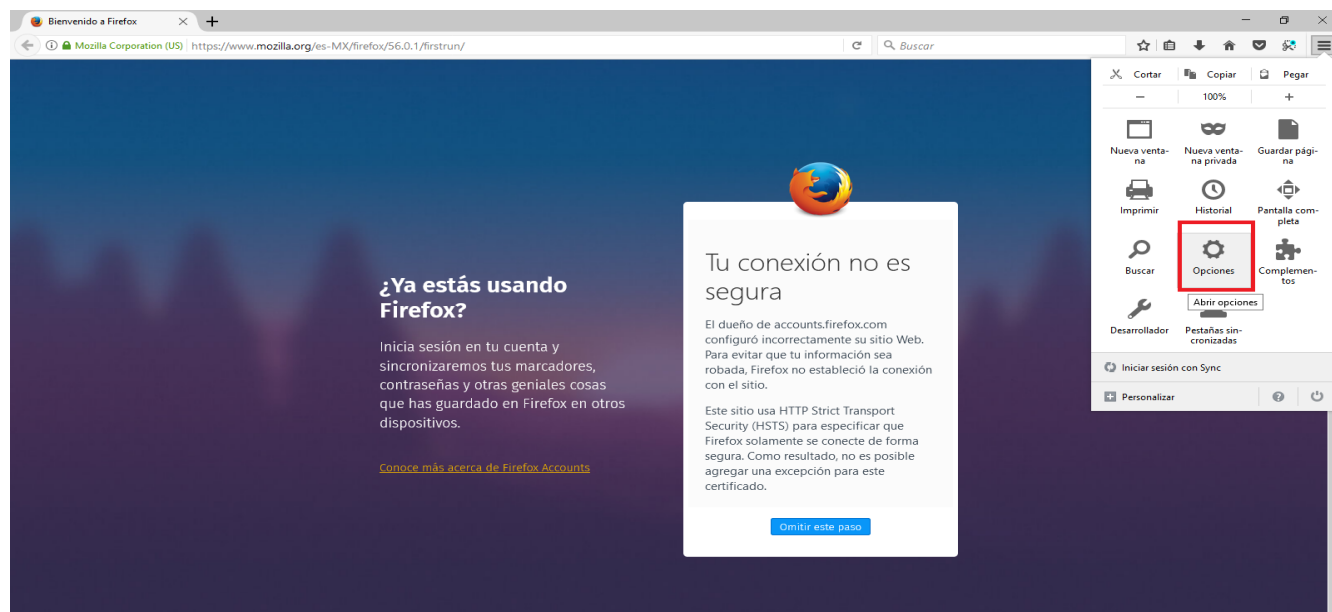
Bienvenido a Firefox

Mozilla Corporation (US) https://www.mozilla.org/es-MX/firefox/56.0.1/firstrun/

Buscar

Cortar Copiar Pegar

− 100% +

Nueva ventana

Nueva ventana privada

Guardar página

Imprimir

Historial

Pantalla completa

Buscar

Opciones

Complementos

Abrir opciones

Desarrollador

Pestañas sincronizadas

Iniciar sesión con Sync

Personalizar

¿Ya estás usando Firefox?

Inicia sesión en tu cuenta y sincronizaremos tus marcadores, contraseñas y otras geniales cosas que has guardado en Firefox en otros dispositivos.

Conoce más acerca de Firefox Accounts

Tu conexión no es segura

El dueño de accounts.firefox.com configuró incorrectamente su sitio Web. Para evitar que tu información sea robada, Firefox no estableció la conexión con el sitio.

Este sitio usa HTTP Strict Transport Security (HSTS) para especificar que Firefox solamente se conecte de forma segura. Como resultado, no es posible agregar una excepción para este certificado.

Omitir este paso